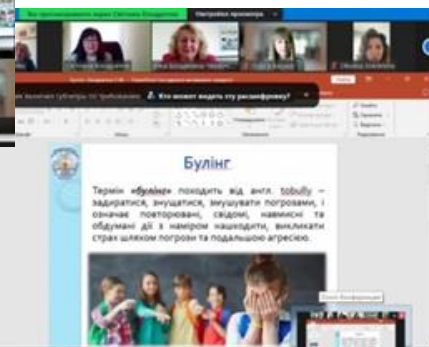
Вы просматриваете экран Светлана Бондаренко
Настройки просмотра
Кто может видеть эту расшифровку?
Булінг
Термін «булінг» походить від англ. tobully – задиратися, знущатися, змушувати погрозами, і означає повторювані, свідомі, навмисні та обдумані дії з наміром нашкодити, викликати страх шляхом погрози та подальшою агресією.